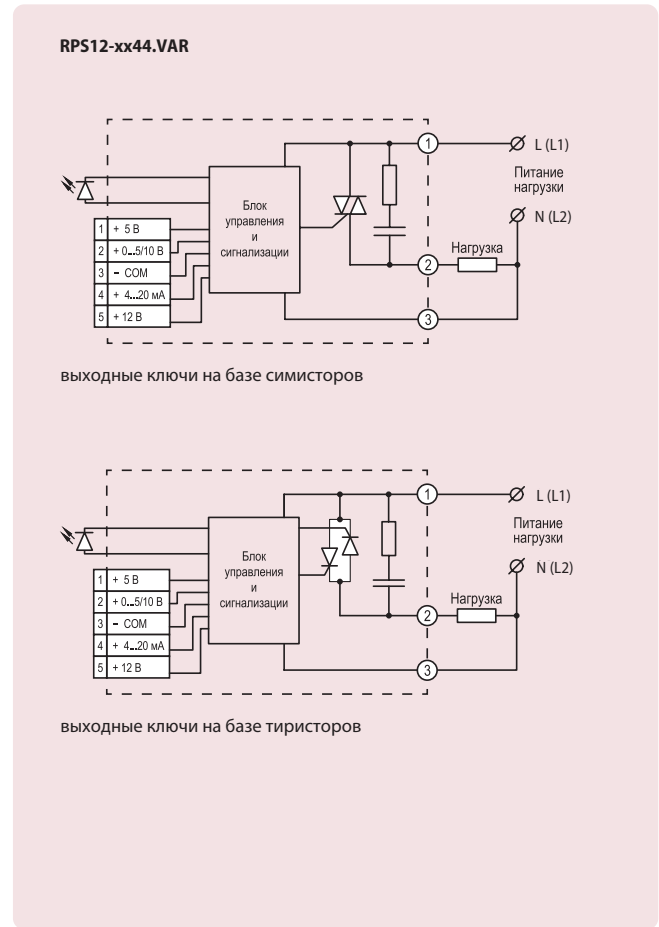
RPS12-xx44.VAR

| 1 | + 5 В |
|---|---|
| 2 | + 0...5/10 В |
| 3 | - COM |
| 4 | + 4...20 мА |
| 5 | + 12 В |

Блок управления и сигнализации

1

2

3

L (L1)

Питание нагрузки

N (L2)

Нагрузка

выходные ключи на базе симисторов

| 1 | + 5 В |
|---|---|
| 2 | + 0...5/10 В |
| 3 | - COM |
| 4 | + 4...20 мА |
| 5 | + 12 В |

Блок управления и сигнализации

1

2

3

L (L1)

Питание нагрузки

N (L2)

Нагрузка

выходные ключи на базе тиристоров